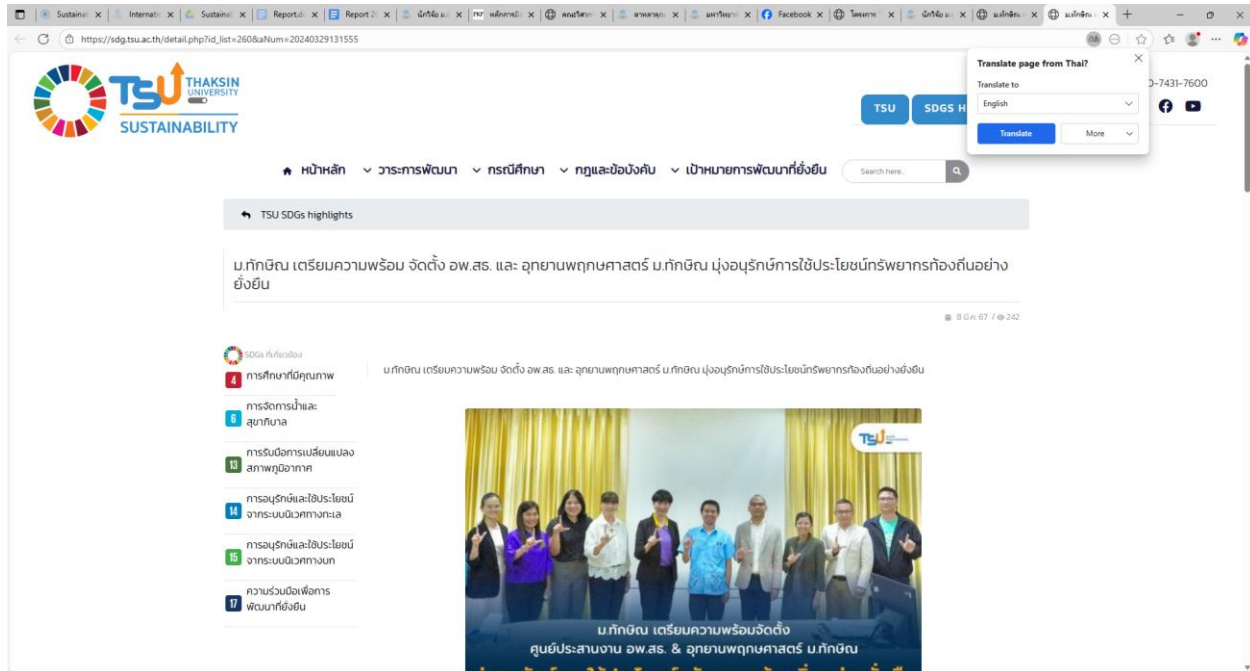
Sustainal | Internati | Sustainal | Report.d | Report 2 | นักวิจัย ม. | หลักการ | คณะวิทยา | ลาดหลาด | มหาวิทยาลั | Facebook | โครงการ | นักวิจัย ม. | มหาวิทยาลั | ม.ทักษิณ | +

https://sdg.tsu.ac.th/detail.php?id_list=260&aNum=20240329131555

Translate page from Thai?
Translate to
English
Translate
More

TSU THAKSIN UNIVERSITY
SUSTAINABILITY

TSU
SDGS H

0-7431-7600

หน้าหลัก
วาระการพัฒนา
กรณีศึกษา
กฎและข้อบังคับ
เป้าหมายการพัฒนาที่ยั่งยืน
Search here..

TSU SDGs highlights

ม.ทักษิณ เตรียมความพร้อม จัดตั้ง อพ.สธ. และ อุทยานพฤกษศาสตร์ ม.ทักษิณ มุ่งอนุรักษ์การใช้ประโยชน์ทรัพยากรท้องถิ่นอย่างยั่งยืน

8 มี.ค. 67 / 242

SDGs ที่เกี่ยวข้อง
4 การศึกษาที่มีคุณภาพ
6 การจัดการน้ำและสุขาภิบาล
13 การรับมือการเปลี่ยนแปลงสภาพภูมิอากาศ
14 การอนุรักษ์และใช้ประโยชน์จากระบบนิเวศทางทะเล
15 การอนุรักษ์และใช้ประโยชน์จากระบบนิเวศทางบก
17 ความร่วมมือเพื่อการพัฒนาที่ยั่งยืน

ม.ทักษิณ เตรียมความพร้อม จัดตั้ง อพ.สธ. และ อุทยานพฤกษศาสตร์ ม.ทักษิณ มุ่งอนุรักษ์การใช้ประโยชน์ทรัพยากรท้องถิ่นอย่างยั่งยืน

TSU

ม.ทักษิณ เตรียมความพร้อมจัดตั้ง
ศูนย์ประสานงาน อพ.สธ. & อุทยานพฤกษศาสตร์ ม.ทักษิณ
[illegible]